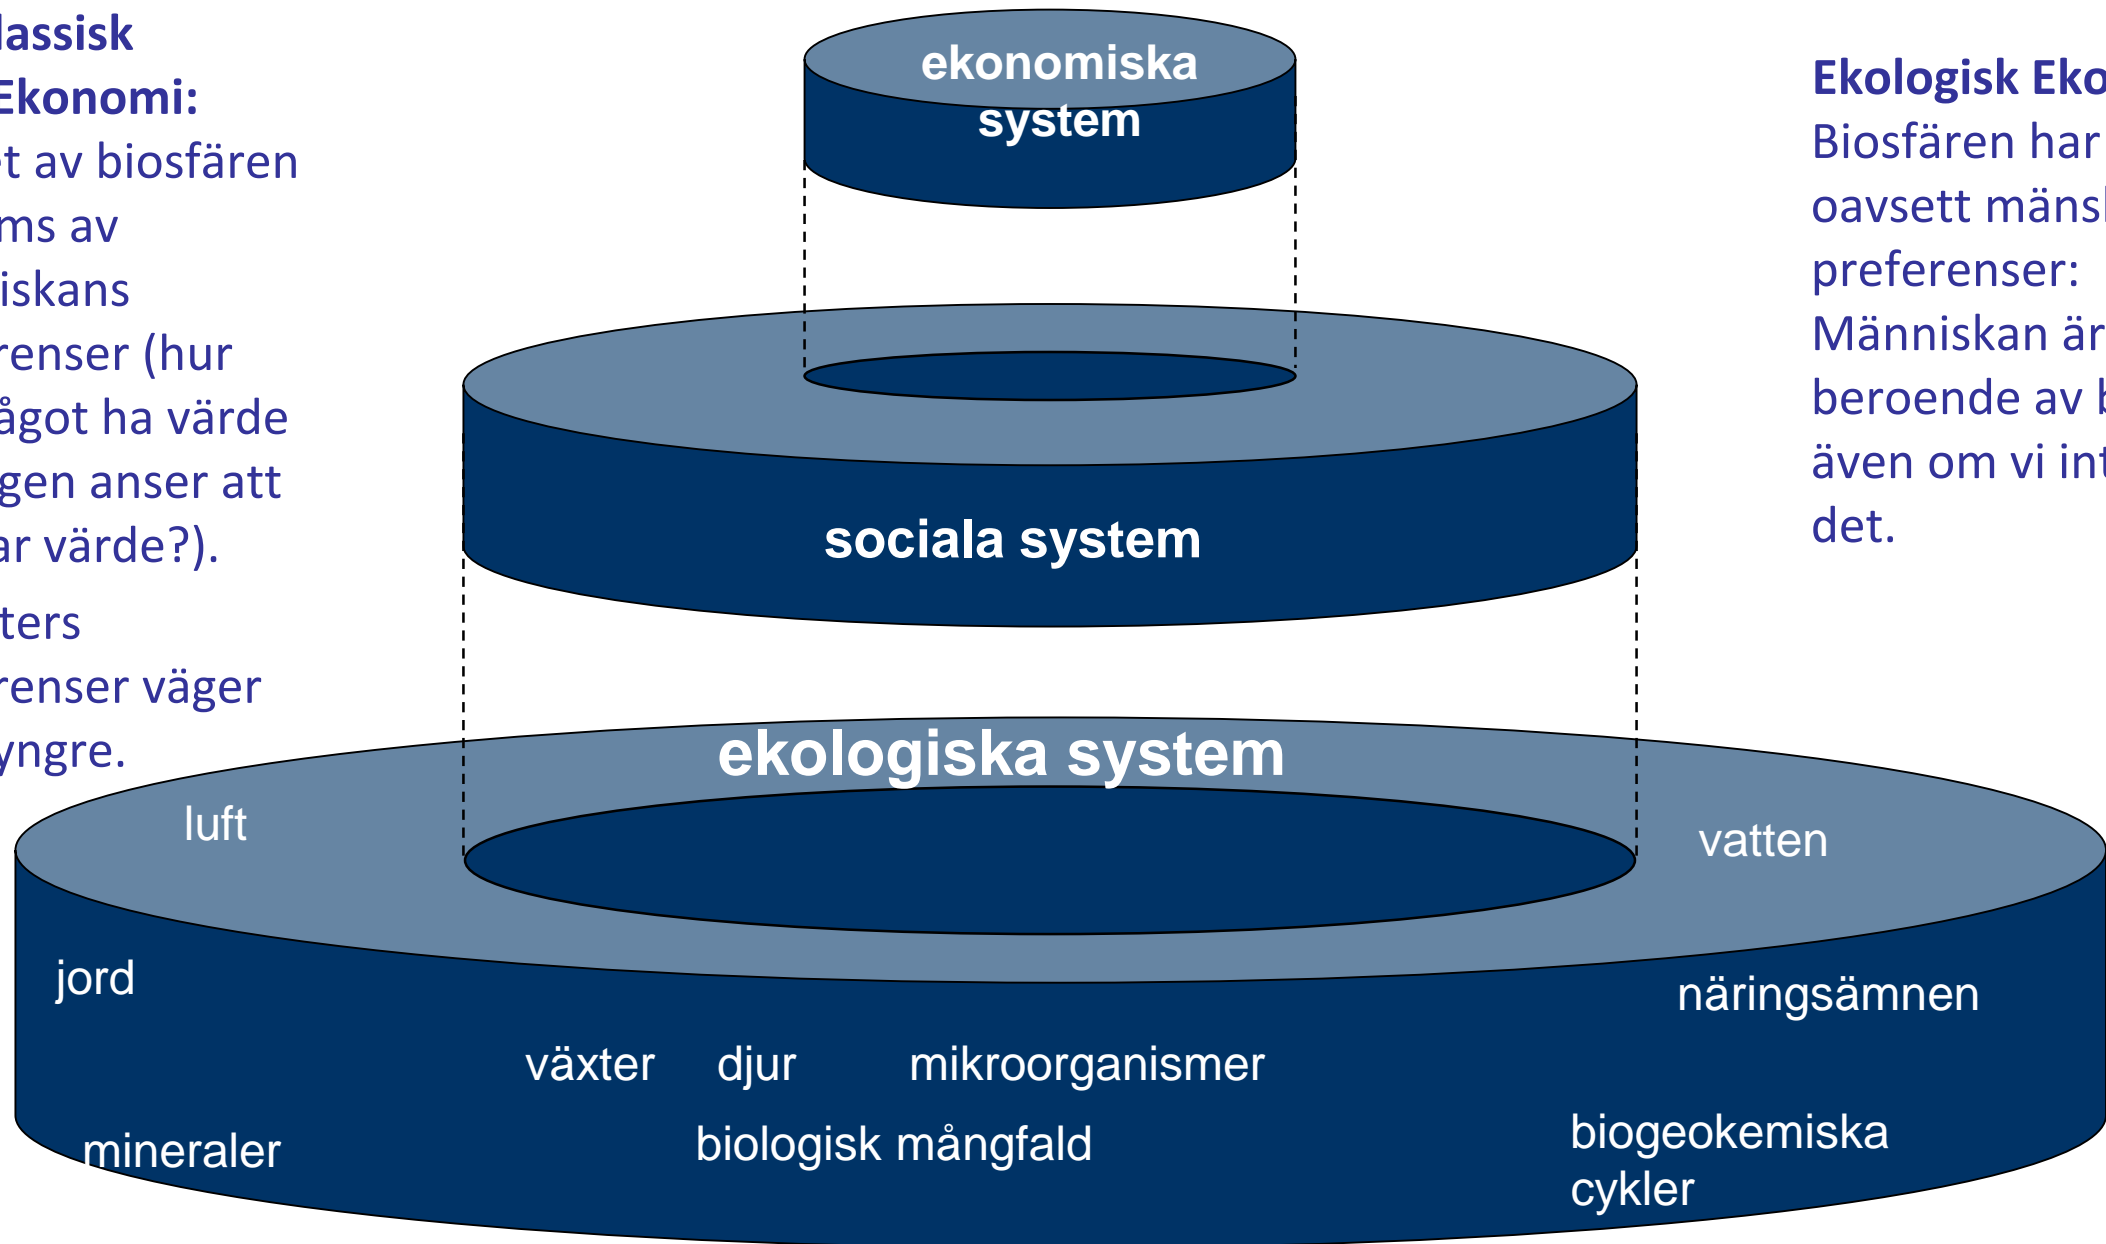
lassisk Ekonomi:
t av biosfären ms av iskans renser (hur ågot ha värde gen anser att ar värde?).

ters renser väger yngre.

ekonomiska system

sociala system

ekologiska system

luft

vatten

jord

näringsämnen

växter djur mikroorganismer

biologisk mångfald

mineraler

biogeokemiska cykler

Ekologisk Eko
Biosfären har oavsett mänsk preferenser: Människan är beroende av b även om vi int det.